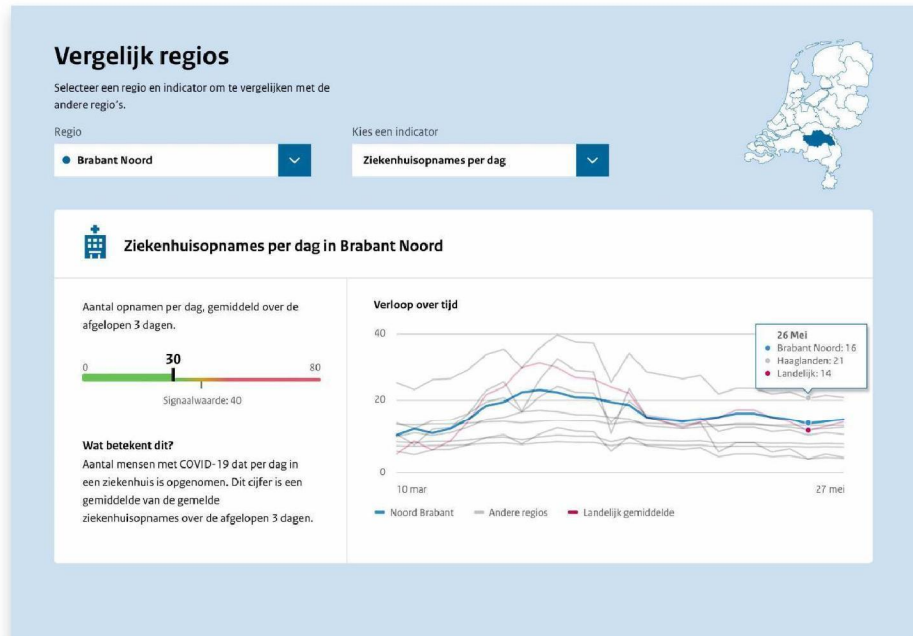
Vergelijk regios

Selecteer een regio en indicator om te vergelijken met de andere regio's.

Regio

Brabant Noord

Kies een indicator

Ziekenhuisopnames per dag

Ziekenhuisopnames per dag in Brabant Noord

Aantal opnamen per dag, gemiddeld over de afgelopen 3 dagen.

0

30

80

Signaalwaarde: 40

Wat betekent dit?

Aantal mensen met COVID-19 dat per dag in een ziekenhuis is opgenomen. Dit cijfer is een gemiddelde van de gemelde ziekenhuisopnames over de afgelopen 3 dagen.

Verloop over tijd

40

20

0

10 mar

27 mei

26 Mei

Brabant Noord: 16

Haaglanden: 21

Landelijk: 14

Noord Brabant

Andere regios

Landelijk gemiddelde